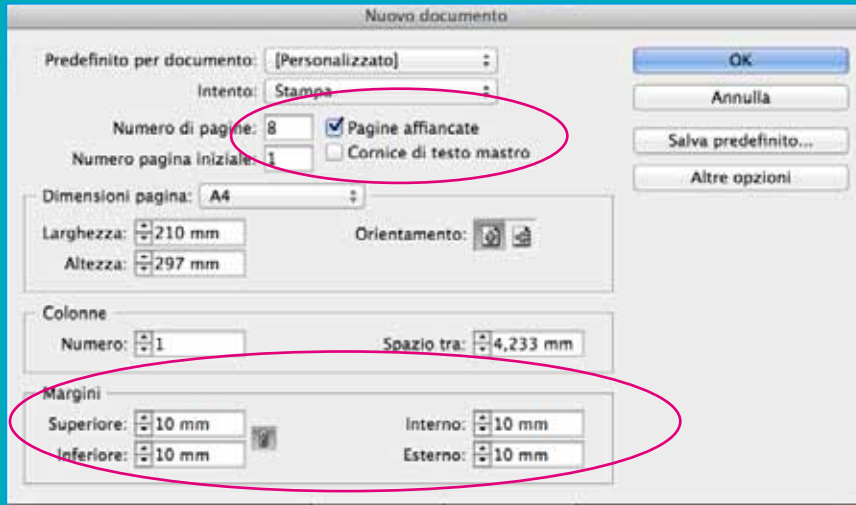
Nuovo documento

Predefinito per documento: [Personalizzato]

Intento: Stampa

Numero di pagine: 8

Pagine affiancate

Numero pagina iniziale: 1

Cornice di testo mastro

OK

Annulla

Salva predefinito...

Altre opzioni

Dimensioni pagina: A4

Larghezza: 210 mm

Altezza: 297 mm

Orientamento:

Colonne

Numero: 1

Spazio tra: 4,233 mm

Margini

Superiore: 10 mm

Inferiore: 10 mm

Interno: 10 mm

Esterno: 10 mm